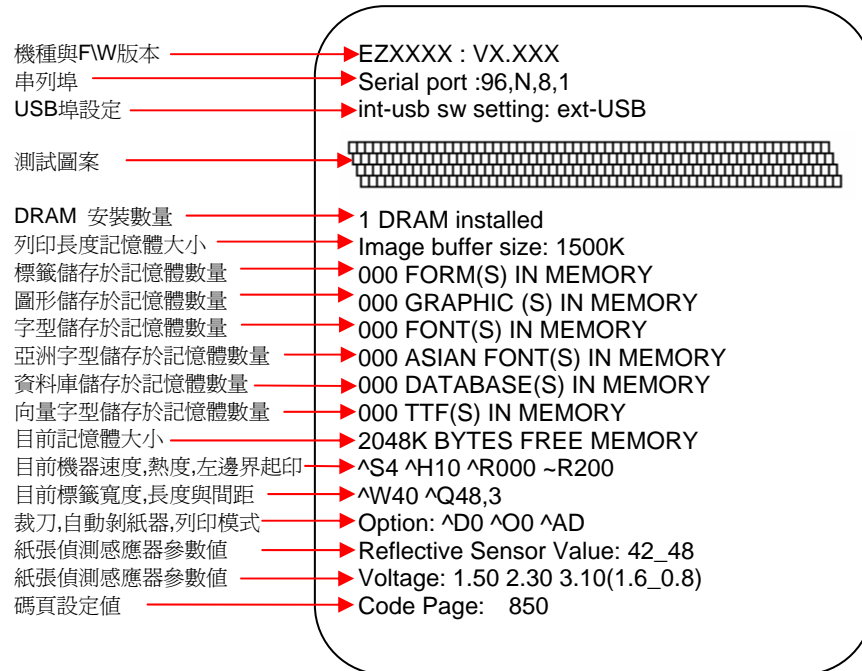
機種與F\W版本
串列埠
USB埠設定
測試圖案
DRAM 安裝數量
列印長度記憶體大小
標籤儲存於記憶體數量
圖形儲存於記憶體數量
字型儲存於記憶體數量
亞洲字型儲存於記憶體數量
資料庫儲存於記憶體數量
向量字型儲存於記憶體數量
目前記憶體大小
目前機器速度,熱度,左邊界起印
目前標籤寬度,長度與間距
裁刀,自動剝紙器,列印模式
紙張偵測感應器參數值
紙張偵測感應器參數值
碼頁設定值

EZXXXX : VX.XXX
Serial port :96,N,8,1
int-usb sw setting: ext-USB
1 DRAM installed
Image buffer size: 1500K
000 FORM(S) IN MEMORY
000 GRAPHIC (S) IN MEMORY
000 FONT(S) IN MEMORY
000 ASIAN FONT(S) IN MEMORY
000 DATABASE(S) IN MEMORY
000 TTF(S) IN MEMORY
2048K BYTES FREE MEMORY
^S4 ^H10 ^R000 ~R200
^W40 ^Q48,3
Option: ^D0 ^O0 ^AD
Reflective Sensor Value: 42_48
Voltage: 1.50 2.30 3.10(1.6_0.8)
Code Page: 850